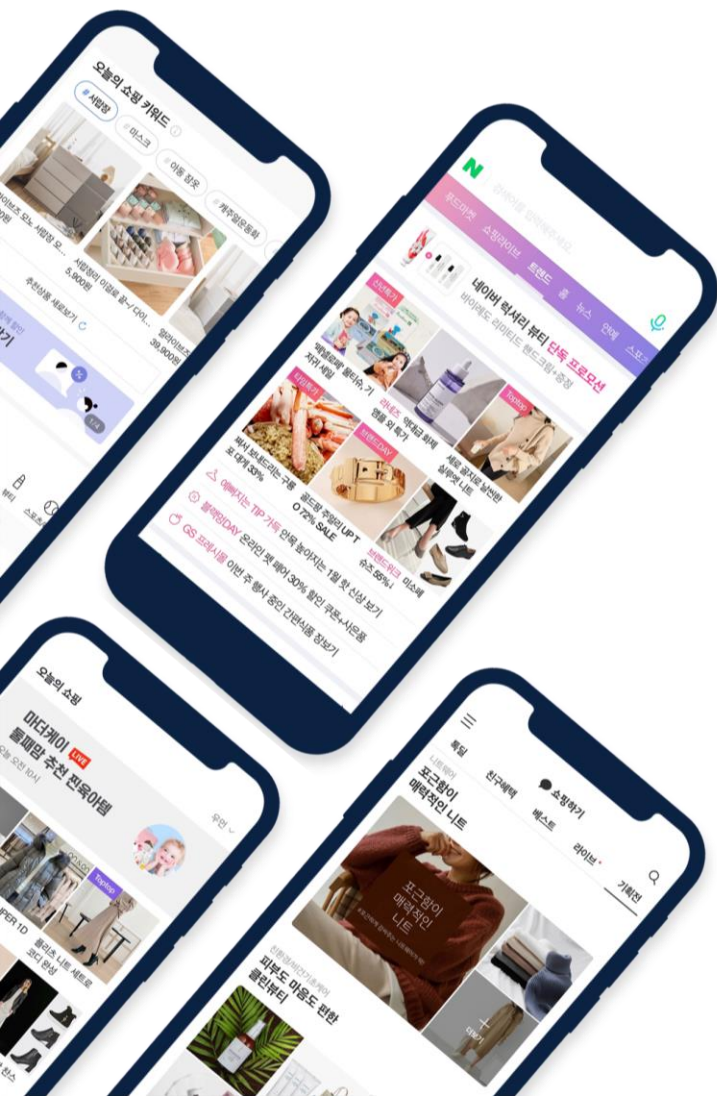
오늘의 쇼핑 키워드

#서랍장

#마스크

#아동 잡옷

#캐주얼운동화

서랍장이 이끌을 갈~/ 다이...

5,900원

39,900원

추천상품 새로보기

N

푸드윈도 쇼핑라이브 트렌드 홈 뉴스 연예 스포

네이버 럭셔리 뷰티 단독 프로모션

바이레도 라이트 핸드크림+증정

저자 세일

패션 보내기 크

포 대박 33%

골드핑 주얼리 UP T

0 72% SALE

세로 공지문 날리기 실래 5 트

슈즈 56%↓

에뛰드이는 TIP 가득 안쪽 놓치지는 1월 첫 신상 보기

블랙 DAY 온라인 첫 해 30% 할인 쿠폰+사은품

GS 프레시몰 이번 주 행사 중인 간편식품 장보기

오늘의 쇼핑

마더케이 LIVE

틀패망 추천 찐육아템

오늘 오전 10시

PER 1D

플리츠 니트 세트로

코디 완성

특집

포근함이 매력적인 니트

친구해택 베스트 라이브 기획전

쇼핑하기

포근함이 매력적인 니트

피부도 마음도 편한 클린뷰티